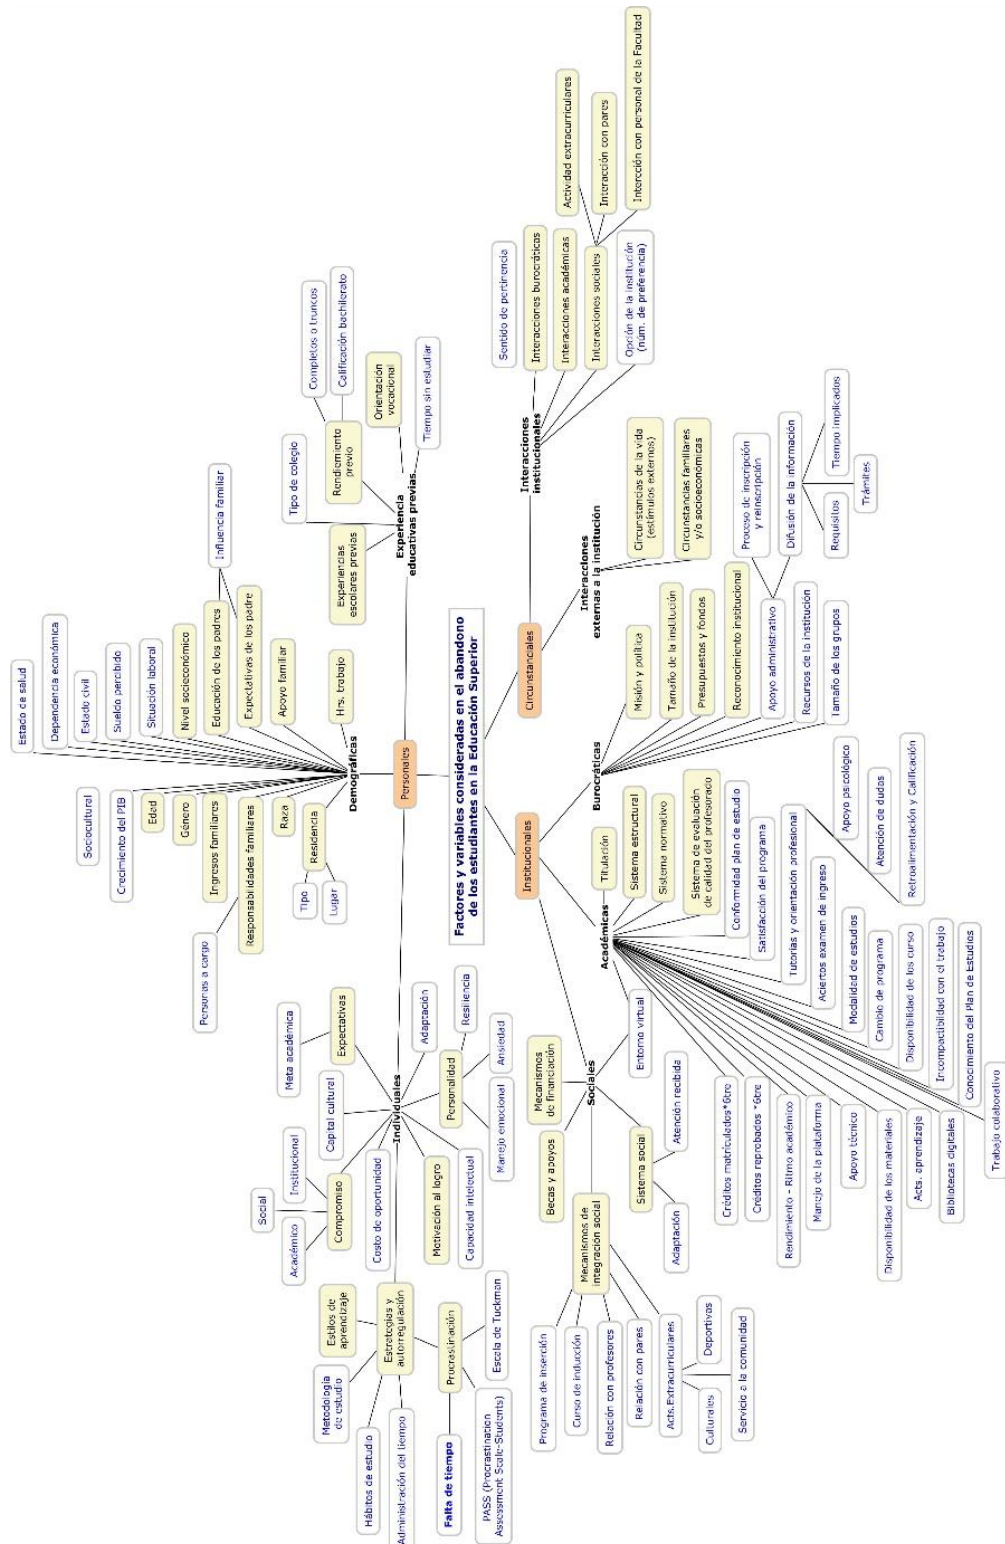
Factores y variables consideradas en el abandono de los estudiantes en la Educación Superior

Personales

Demográficas
Estado de salud
Dependencia económica
Estado civil
Sueldo percibido
Situación laboral
Nivel socioeconómico
Educación de los padres
Influencia familiar
Expectativas de los padre
Apoyo familiar
Hrs. trabajo
Sociocultural
Crecimiento del PIB
Edad
Género
Ingresos familiares
Responsabilidades familiares
Personas a cargo
Raza
Residencia
Tipo
Lugar

Experiencia educativas previas
Tipo de colegio
Experiencias escolares previas
Rendimiento previo
Completos o truncos
Calificación bachillerato
Orientación vocacional
Tiempo sin estudiar

Individuales
Expectativas
Meta académica
Adaptación
Capital cultural
Personalidad
Resiliencia
Ansiedad
Manejo emocional
Compromiso
Social
Institucional
Académico
Costo de oportunidad
Motivación al logro
Capacidad intelectual
Estrategias y autorregulación
Estilos de aprendizaje
Metodología de estudio
Hábitos de estudio
Administración del tiempo
Procrastinación
Escala de Tuckman
PASS (Procrastination Assessment Scale-Students)
Falta de tiempo

Institucionales

Sociales
Mecanismos de financiación
Becas y apoyos
Entorno virtual
Atención recibida
Sistema social
Adaptación
Mecanismos de integración social
Programa de inserción
Curso de inducción
Relación con profesores
Relación con pares
Acts. Extracurriculares
Deportivas
Culturales
Servicio a la comunidad

Académicas
Titulación
Sistema estructural
Sistema normativo
Sistema de evaluación de calidad del profesorado
Conformidad plan de estudio
Satisfacción del programa
Tutorías y orientación profesional
Aciertos examen de ingreso
Modalidad de estudios
Cambio de programa
Disponibilidad de los curso
Incompatibilidad con el trabajo
Conocimiento del Plan de Estudios
Trabajo colaborativo
Créditos matriculados*Sitre
Créditos reprobados *Sitre
Rendimiento - Ritmo académico
Manejo de la plataforma
Apoyo técnico
Disponibilidad de los materiales
Acts. aprendizaje
Bibliotecas digitales
Apoyo psicológico
Atención de dudas
Retroalimentación y Calificación

Burocráticas
Misión y política
Tamaño de la institución
Presupuestos y fondos
Reconocimiento institucional
Apoyo administrativo
Recursos de la institución
Tamaño de los grupos
Proceso de inscripción y reinscripción
Difusión de la información
Requisitos
Tiempo implicados
Trámites

Circunstanciales

Interacciones externas a la institución
Circunstancias de la vida (estímulos externos)
Circunstancias familiares y/o socioeconómicas

Interacciones institucionales
Sentido de pertenencia
Interacciones burocráticas
Interacciones académicas
Interacciones sociales
Opción de la institución (núm. de preferencia)
Actividad extracurriculares
Interacción con pares
Interacción con personal de la Facultad